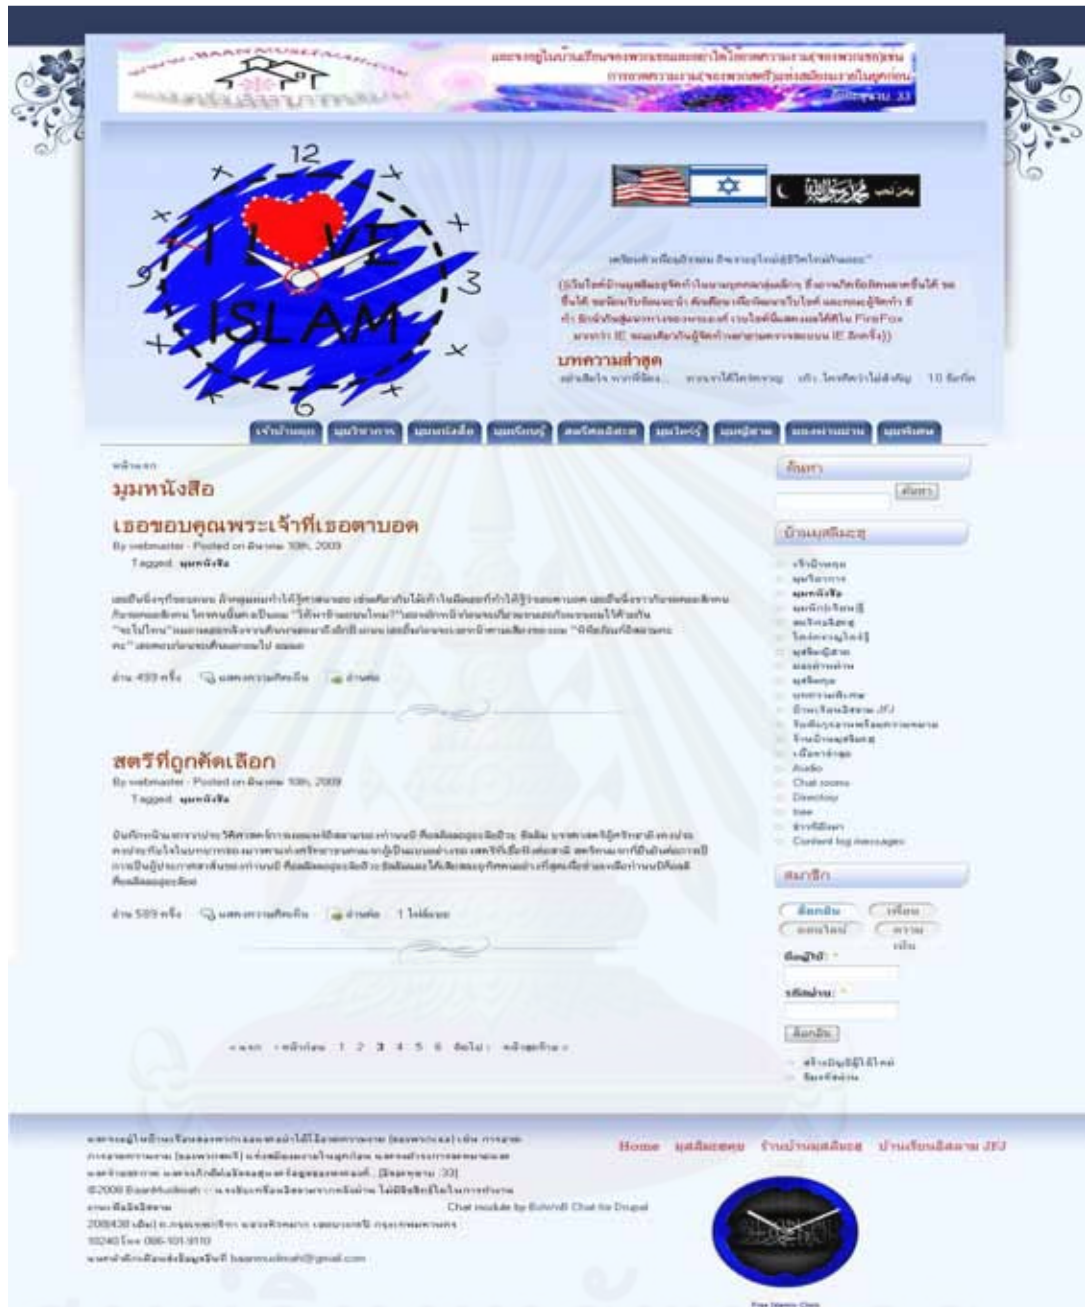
12

I LOVE ISLAM

3

6

บทความล่าสุด

มุมหนังสือ

เธอขอบคุณพระเจ้าที่เธอตาบอด

By webmaster - Posted on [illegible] 2009

Tagged: มุมหนังสือ

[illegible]

อ่าน 493 ครั้ง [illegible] อ่านต่อ

สตรีที่ถูกคัดเลือก

By webmaster - Posted on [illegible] 2009

Tagged: มุมหนังสือ

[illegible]

อ่าน 589 ครั้ง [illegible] อ่านต่อ 1 ไฟล์แนบ

« แรก ‹ หน้าก่อน 1 2 3 4 5 6 ถัดไป › หน้าสุดท้าย »

ค้นหา

ค้นหา

บ้านมุสลิมะฮฺ

Audio

Chat rooms

Directory

Chat module by BehindE Chat for Drupal

Home

Free Islamic Clock